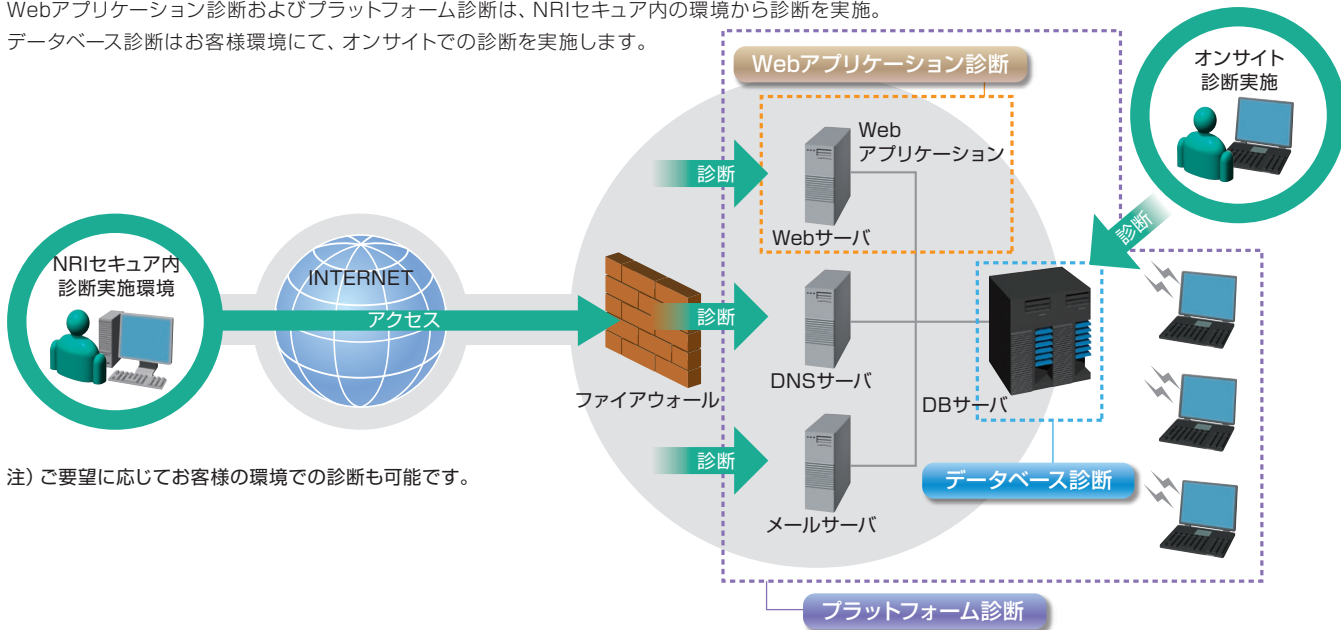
Webアプリケーション診断およびプラットフォーム診断は、NRIセキュア内の環境から診断を実施。
データベース診断はお客様環境にて、オンサイトでの診断を実施します。

Webアプリケーション診断

オンサイト
診断実施

Web
アプリケーション

診断

Webサーバ

診断

NRIセキュア内
診断実施環境

INTERNET

アクセス

診断

DNSサーバ

ファイアウォール

DBサーバ

診断

メールサーバ

データベース診断

注）ご要望に応じてお客様の環境での診断も可能です。

プラットフォーム診断